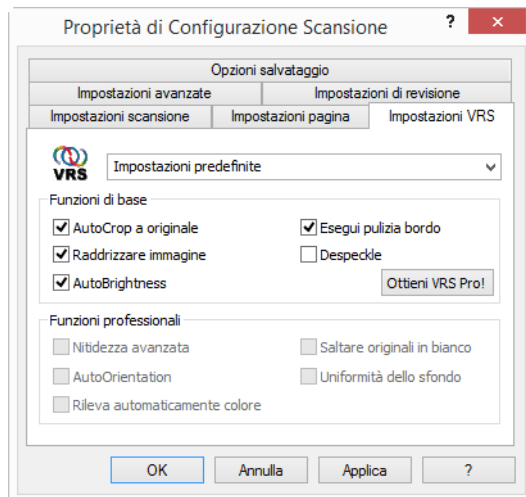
Proprietà di Configurazione Scansione ? ✕

Opzioni salvataggio
Impostazioni avanzate
Impostazioni di revisione
Impostazioni scansione
Impostazioni pagina
Impostazioni VRS

VRS
Impostazioni predefinite

Funzioni di base
AutoCrop a originale
Esegui pulizia bordo
Raddrizzare immagine
Despeckle
AutoBrightness
Ottieni VRS Pro!

Funzioni professionali
Nitidezza avanzata
Saltare originali in bianco
AutoOrientation
Uniformità dello sfondo
Rileva automaticamente colore

OK
Annulla
Applica
?